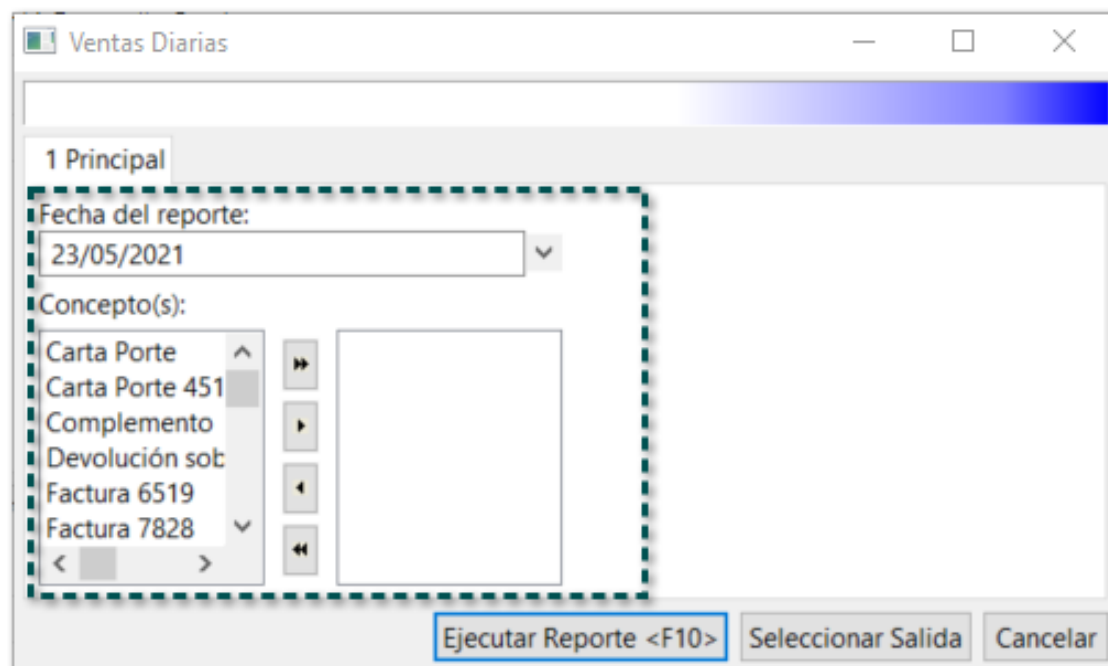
Ventas Diarias

1 Principal

Fecha del reporte:

23/05/2021

Concepto(s):

Carta Porte
Carta Porte 451
Complemento
Devolución sob
Factura 6519
Factura 7828

Ejecutar Reporte <F10>
Seleccionar Salida
Cancelar